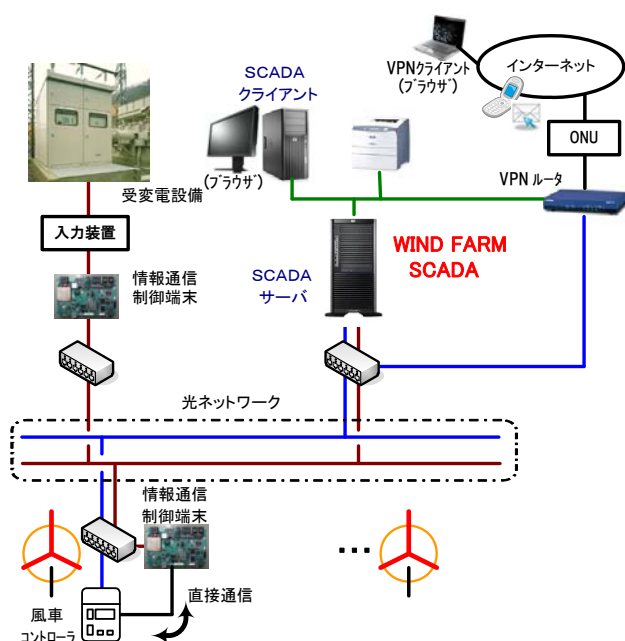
SCADA
クライアント

VPNクライアント
(ブラウザ)

インターネット

ONU

(ブラウザ)

受変電設備

VPN ルータ

入力装置

WIND FARM
SCADA

情報通信
制御端末

SCADA
サーバ

光ネットワーク

情報通信
制御端末

...

風車
コントローラ

直接通信